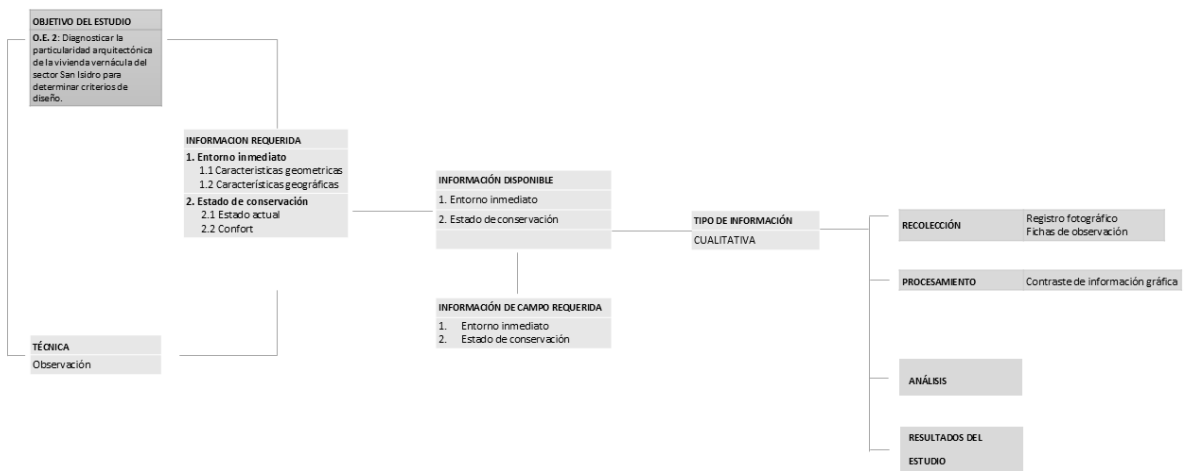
OBJETIVO DEL ESTUDIO

O.E. 2: Diagnosticar la particularidad arquitectónica de la vivienda vernácula del sector San Isidro para determinar criterios de diseño.

INFORMACION REQUERIDA

1. Entorno inmediato
1.1 Características geometricas
1.2 Características geográficas

2. Estado de conservación
2.1 Estado actual
2.2 Confort

TÉCNICA

Observación

INFORMACIÓN DISPONIBLE

1. Entorno inmediato

2. Estado de conservación

INFORMACIÓN DE CAMPO REQUERIDA

1. Entorno inmediato
2. Estado de conservación

TIPO DE INFORMACIÓN

CUALITATIVA

RECOLECCIÓN

Registro fotográfico
Fichas de observación

PROCESAMIENTO

Contraste de información gráfica

ANÁLISIS

RESULTADOS DEL ESTUDIO